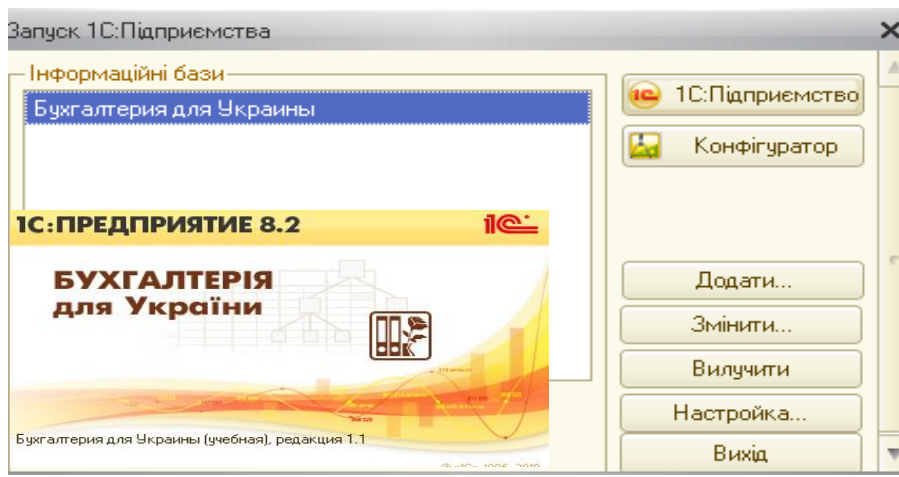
Запуск 1С:Підприємства

Інформаційні бази

Бухгалтерия для Украины

1С:ПРЕДПРИЯТИЕ 8.2

1С

БУХГАЛТЕРІЯ
для України

Бухгалтерия для Украины (учебная), редакция 1.1

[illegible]

1С:Підприємство

Конфігуратор

Додати...

Змінити...

Вилучити

Настройка...

Вихід